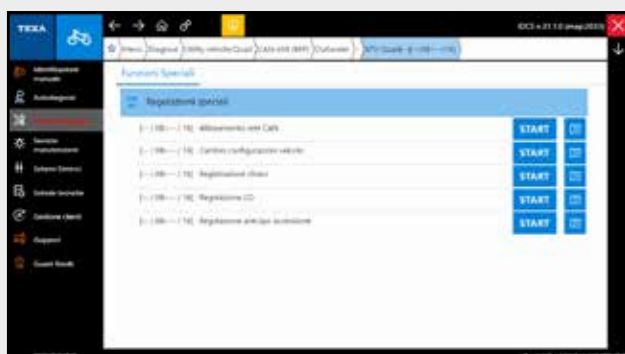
TEXA

IDC5 v.21.1.0 (mag 2021)

Menu | Diagnosi | Utility vehicle/Quad | CAN AM (BRP) | Outlander | ATV Quad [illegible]

Identificazione manuale
Autodiagnosi
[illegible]
Servizio manutenzione
Schemi Elettrici
Schede tecniche
Gestione clienti
Gruppo
Guasti Risolti

Funzioni Speciali

Regolazioni speciali

[... / 08---- / 16] Allineamento ARF CAN — START
[... / 08---- / 16] Cambio configurazione veicolo — START
[... / 08---- / 16] Registrazione chiavi — START
[... / 08---- / 16] Regolazione CO — START
[... / 08---- / 16] Regolazione anticipo accensione — START